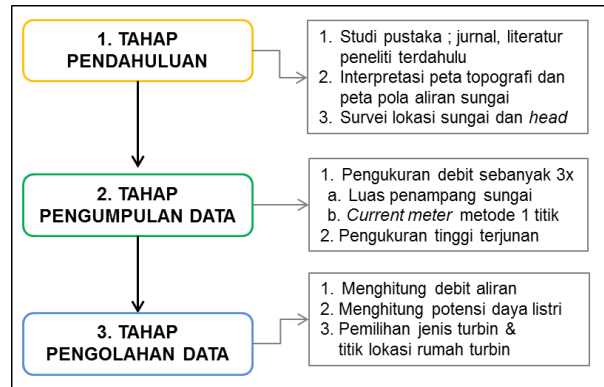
1. TAHAP PENDAHULUAN

1. Studi pustaka ; jurnal, literatur peneliti terdahulu
2. Interpretasi peta topografi dan peta pola aliran sungai
3. Survei lokasi sungai dan *head*

2. TAHAP PENGUMPULAN DATA

1. Pengukuran debit sebanyak 3x
a. Luas penampang sungai
b. *Current meter* metode 1 titik
2. Pengukuran tinggi terjunan

3. TAHAP PENGOLAHAN DATA

1. Menghitung debit aliran
2. Menghitung potensi daya listri
3. Pemilihan jenis turbin & titik lokasi rumah turbin